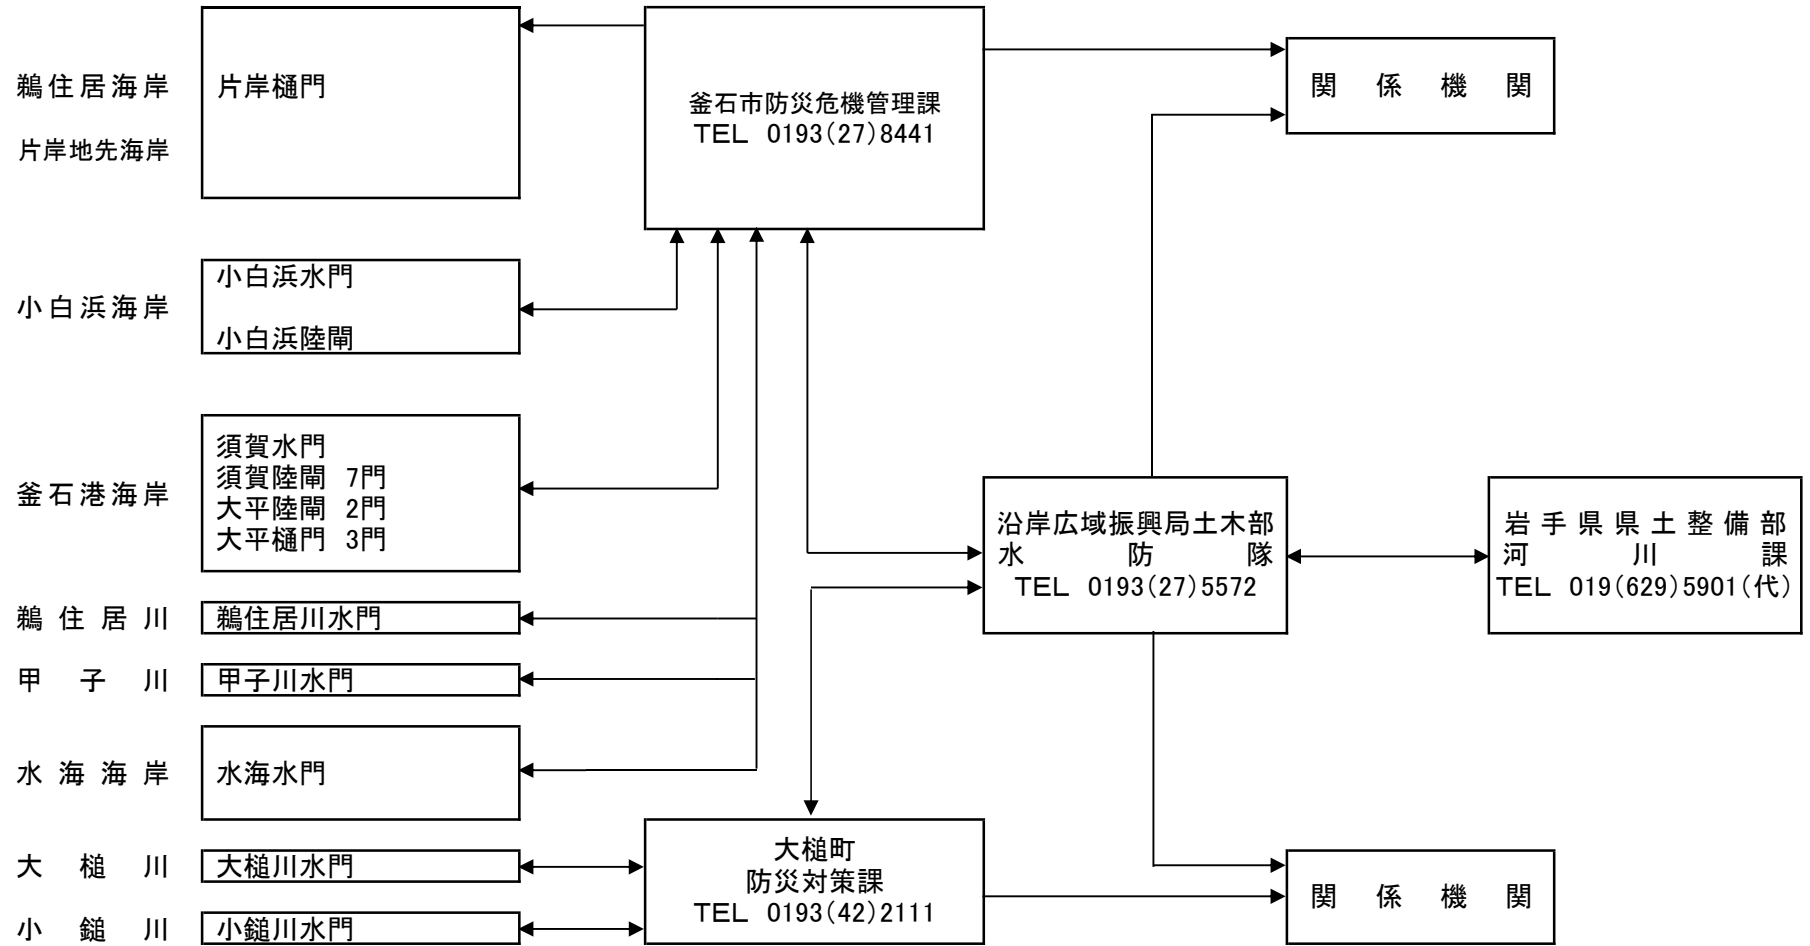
鵜住居海岸
片岸地先海岸

片岸樋門

釜石市防災危機管理課
TEL 0193(27)8441

関 係 機 関

小白浜海岸

小白浜水門
小白浜陸閘

釜石港海岸

須賀水門
須賀陸閘 7門
大平陸閘 2門
大平樋門 3門

沿岸広域振興局土木部
水 防 隊
TEL 0193(27)5572

岩手県県土整備部
河 川 課
TEL 019(629)5901(代)

鵜 住 居 川

鵜住居川水門

甲 子 川

甲子川水門

水 海 海 岸

水海水門

大 槌 川

大槌川水門

大槌町
防災対策課
TEL 0193(42)2111

関 係 機 関

小 鎚 川

小鎚川水門